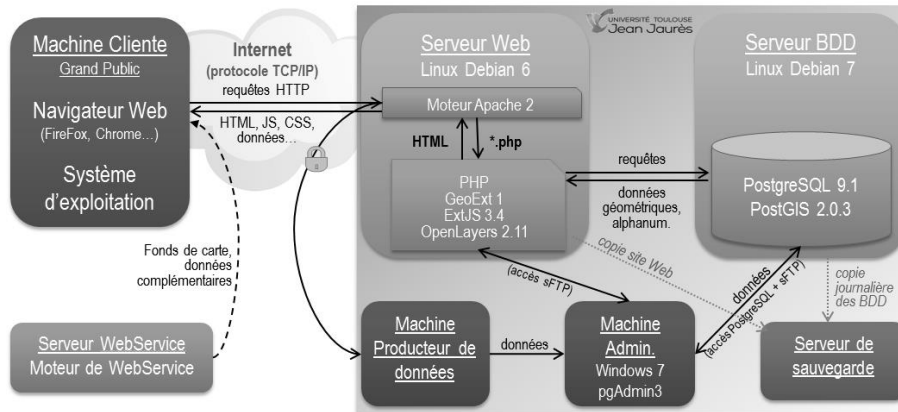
Machine Cliente
Grand Public

Navigateur Web
(FireFox, Chrome…)

Système d'exploitation

Internet
(protocole TCP/IP)
requêtes HTTP

HTML, JS, CSS, données…

UNIVERSITÉ TOULOUSE
Jean Jaurès

Serveur Web
Linux Debian 6

Moteur Apache 2

HTML

*.php

PHP
GeoExt 1
ExtJS 3.4
OpenLayers 2.11

requêtes

données géométriques, alphanum.

Serveur BDD
Linux Debian 7

PostgreSQL 9.1
PostGIS 2.0.3

copie site Web

copie journalière des BDD

Fonds de carte, données complémentaires

(accès sFTP)

données
(accès PostgreSQL + sFTP)

Serveur WebService
Moteur de WebService

Machine Producteur de données

données

Machine Admin.
Windows 7
pgAdmin3

Serveur de sauvegarde